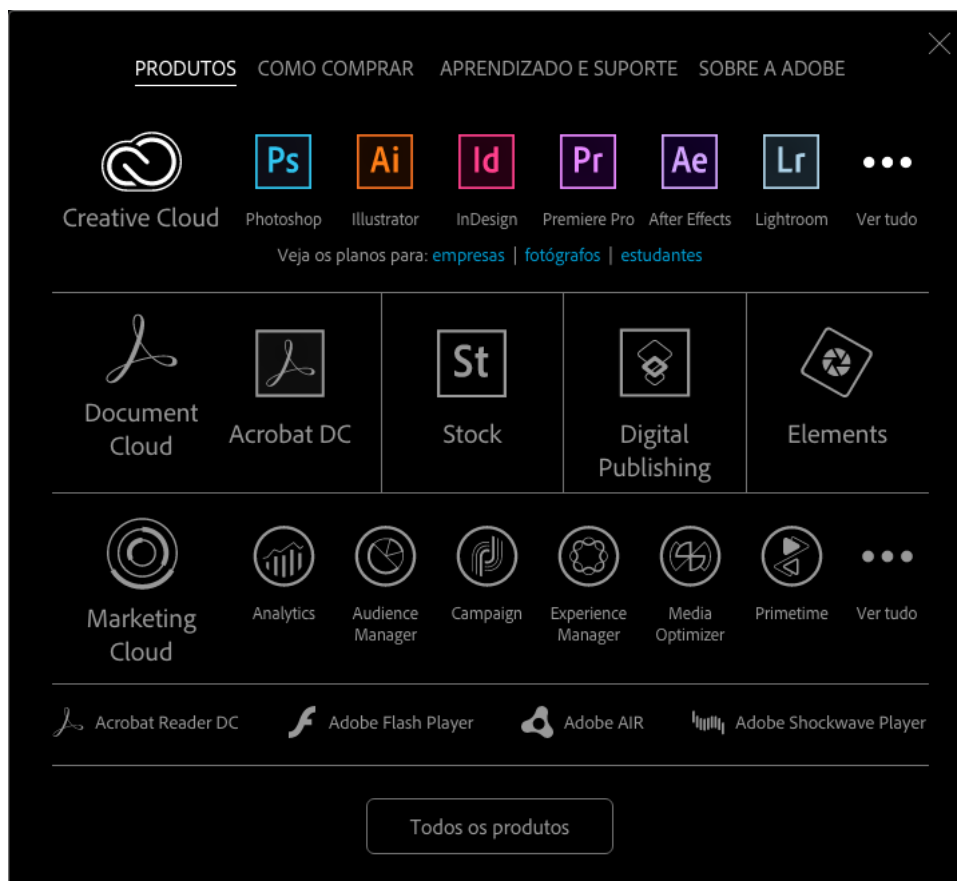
PRODUTOS COMO COMPRAR APRENDIZADO E SUPORTE SOBRE A ADOBE

Creative Cloud

Ps Photoshop
Ai Illustrator
Id InDesign
Pr Premiere Pro
Ae After Effects
Lr Lightroom
Ver tudo

Veja os planos para: empresas | fotógrafos | estudantes

Document Cloud

Acrobat DC

St Stock

Digital Publishing

Elements

Marketing Cloud

Analytics
Audience Manager
Campaign
Experience Manager
Media Optimizer
Primetime
Ver tudo

Acrobat Reader DC
Adobe Flash Player
Adobe AIR
Adobe Shockwave Player

Todos os produtos